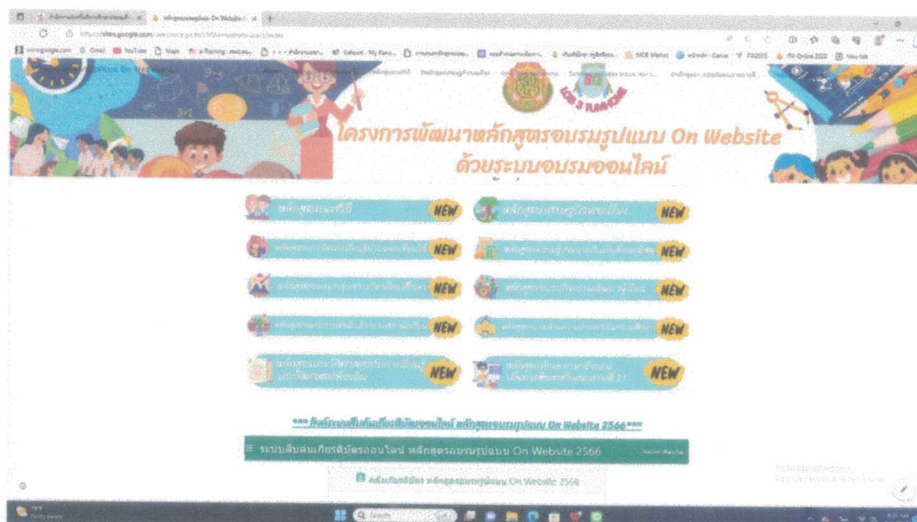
หลักสูตรอบรมรูปแบบ On Website
sites.google.com
YouTube
Maps
Gmail
Canva
โครงการพัฒนาหลักสูตรอบรมรูปแบบ On Website
ด้วยระบบอบรมออนไลน์
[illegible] NEW
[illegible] NEW
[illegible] NEW
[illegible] NEW
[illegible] NEW
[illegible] NEW
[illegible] NEW
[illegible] NEW
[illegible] NEW
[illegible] NEW
*** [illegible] หลักสูตรอบรมรูปแบบ On Website 2566***
ระบบสืบค้นเกียรติบัตรออนไลน์ หลักสูตรอบรมรูปแบบ On Website 2566
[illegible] หลักสูตรอบรมรูปแบบ On Website 2566
Search